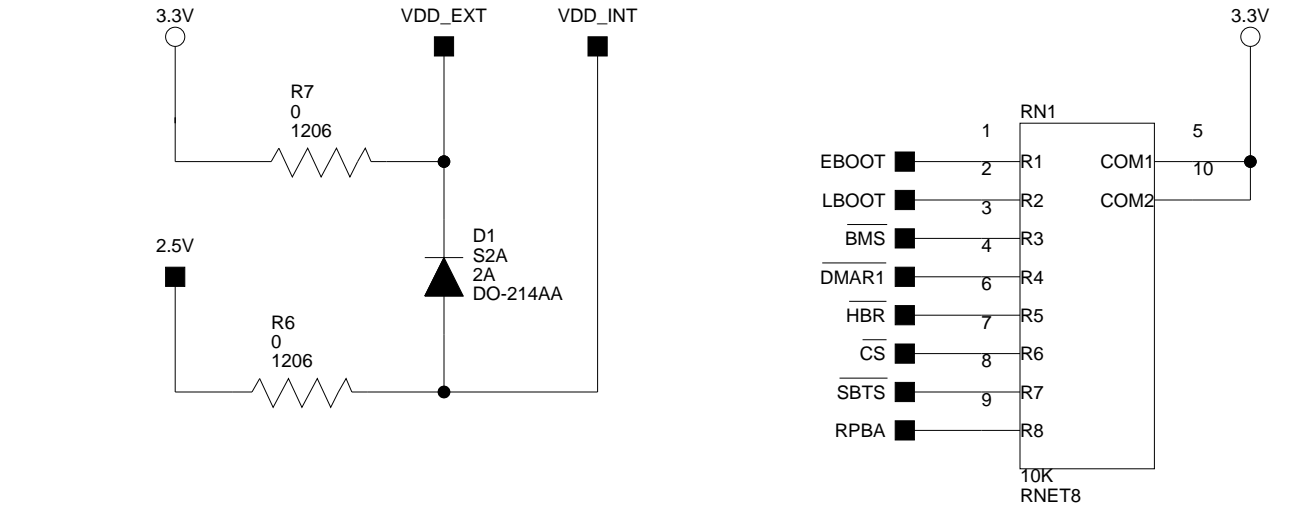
3.3V
VDD_EXT
VDD_INT
R7
0
1206
D1
S2A
2A
DO-214AA
2.5V
R6
0
1206

3.3V
RN1
1
5
EBOOT
2
R1
COM1
10
LBOOT
3
R2
COM2
$\overline{BMS}$
4
R3
$\overline{DMAR1}$
6
R4
$\overline{HBR}$
7
R5
$\overline{CS}$
8
R6
$\overline{SBTS}$
9
R7
RPBA
R8
10K
RNET8